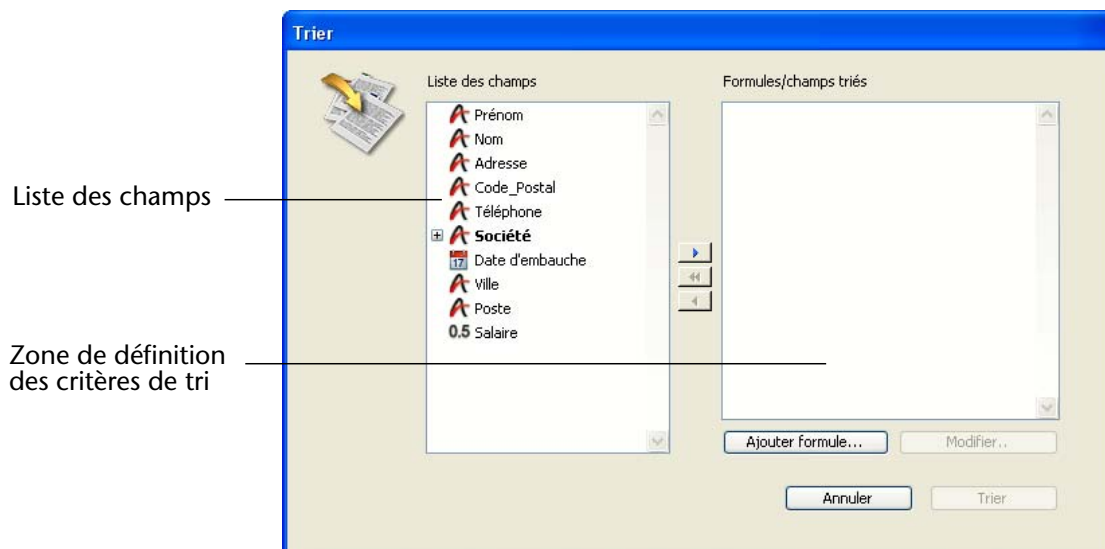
Trier

Liste des champs

Prénom
Nom
Adresse
Code_Postal
Téléphone
Société
17
Date d'embauche
Ville
Poste
0.5 Salaire

Formules/champs triés

Liste des champs

Zone de définition des critères de tri

Ajouter formule...

Modifier..

Annuler

Trier